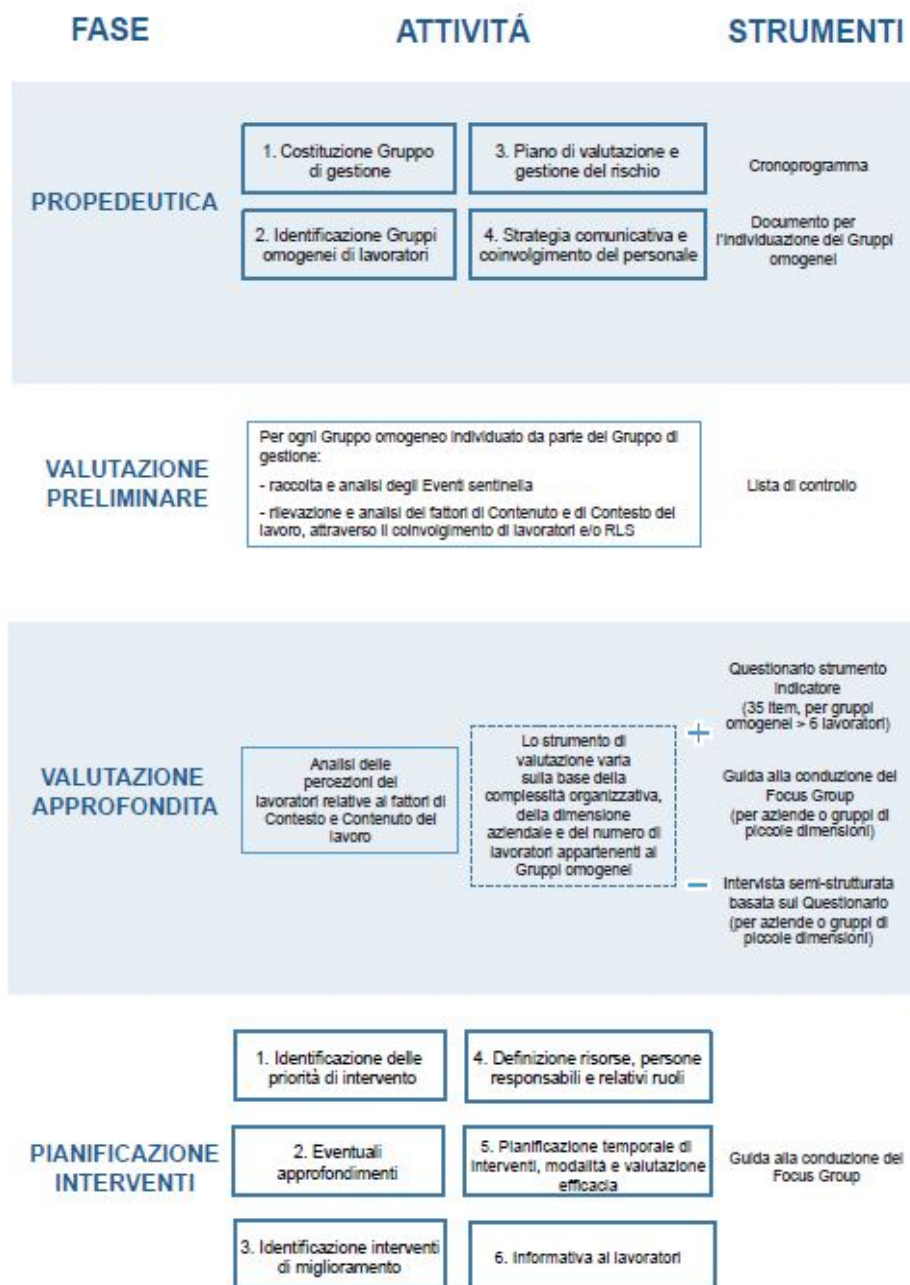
FASE

ATTIVITÁ

STRUMENTI

PROPEDEUTICA

1. Costituzione Gruppo di gestione

3. Piano di valutazione e gestione del rischio

Cronoprogramma

2. Identificazione Gruppi omogenei di lavoratori

4. Strategia comunicativa e coinvolgimento del personale

Documento per l'individuazione dei Gruppi omogenei

VALUTAZIONE PRELIMINARE

Per ogni Gruppo omogeneo individuato da parte del Gruppo di gestione:

- raccolta e analisi degli Eventi sentinella

- rilevazione e analisi dei fattori di Contenuto e di Contesto del lavoro, attraverso il coinvolgimento di lavoratori e/o RLS

Lista di controllo

VALUTAZIONE APPROFONDITA

Analisi delle percezioni dei lavoratori relative ai fattori di Contesto e Contenuto del lavoro

Lo strumento di valutazione varia sulla base della complessità organizzativa, della dimensione aziendale e del numero di lavoratori appartenenti ai Gruppi omogenei

+

Questionario strumento indicatore (35 item, per gruppi omogenei > 5 lavoratori)

Guida alla conduzione dei Focus Group (per aziende o gruppi di piccole dimensioni)

—

Intervista semi-strutturata basata sul Questionario (per aziende o gruppi di piccole dimensioni)

PIANIFICAZIONE INTERVENTI

1. Identificazione delle priorità di intervento

4. Definizione risorse, persone responsabili e relativi ruoli

2. Eventuali approfondimenti

5. Pianificazione temporale di interventi, modalità e valutazione efficacia

Guida alla conduzione dei Focus Group

3. Identificazione interventi di miglioramento

6. Informativa ai lavoratori